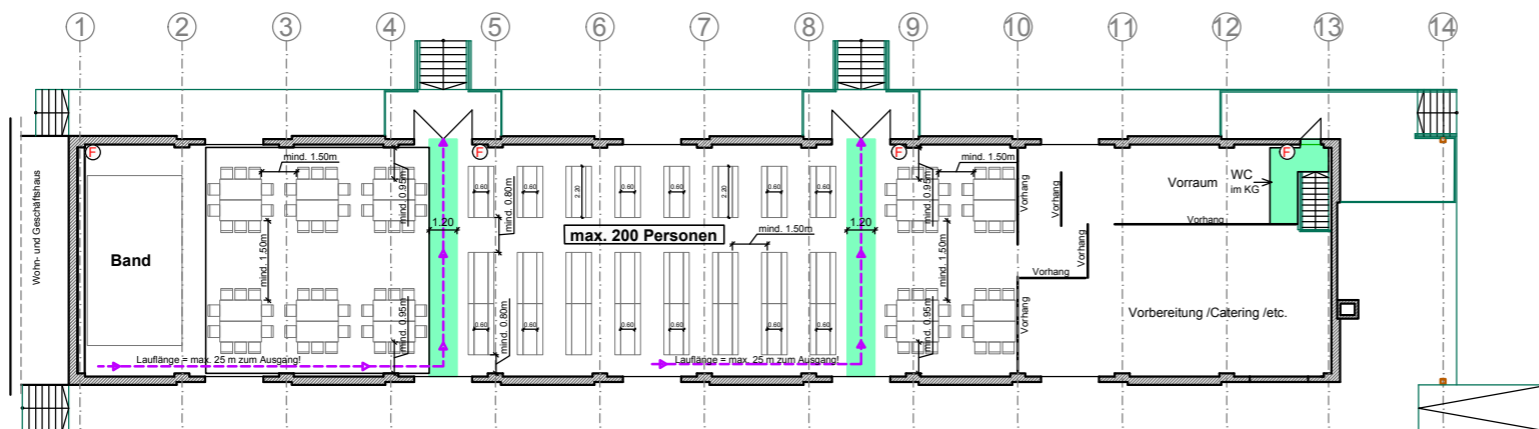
1 2 3 4 5 6 7 8 9 10 11 12 13 14

Wohn- und Geschäftshaus

F F F F

Band

mind. 1.50m
mind. 0.95m
mind. 1.50m
mind. 0.95m
1.20
0.60
mind. 0.80m
2.20
mind. 0.80m
max. 200 Personen
mind. 1.50m
1.20
mind. 1.50m
mind. 0.95m
mind. 1.50m
mind. 0.95m

Lauflänge = max. 25 m zum Ausgang!
Lauflänge = max. 25 m zum Ausgang!

Vorhang
Vorhang
Vorhang
Vorhang
Vorhang
Vorhang

Vorraum
WC
im KG

Vorbereitung /Catering /etc.